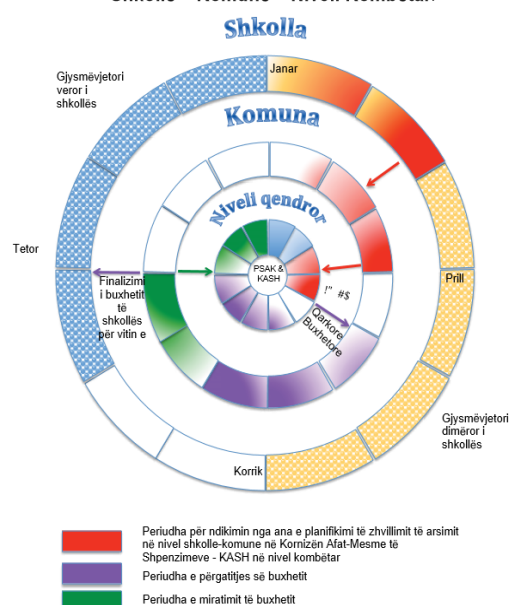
Shkolla – Komuna – Niveli Kombëtar

Shkolla

Janar

Gjysmëvjetori veror i shkollës

Komuna

Niveli qendror

Tetor

Prill

PSAK & KASH

!" #$

Finalizimi i buxhetit të shkollës për vitin e

Qarkore Buxhetore

Gjysmëvjetori dimëror i shkollës

Korrik

Periudha për ndikimin nga ana e planifikimi të zhvillimit të arsimit në nivel shkolle-komune në Kornizën Afat-Mesme të Shpenzimeve - KASH në nivel kombëtar

Periudha e përgatitjes së buxhetit

Periudha e miratimit të buxhetit